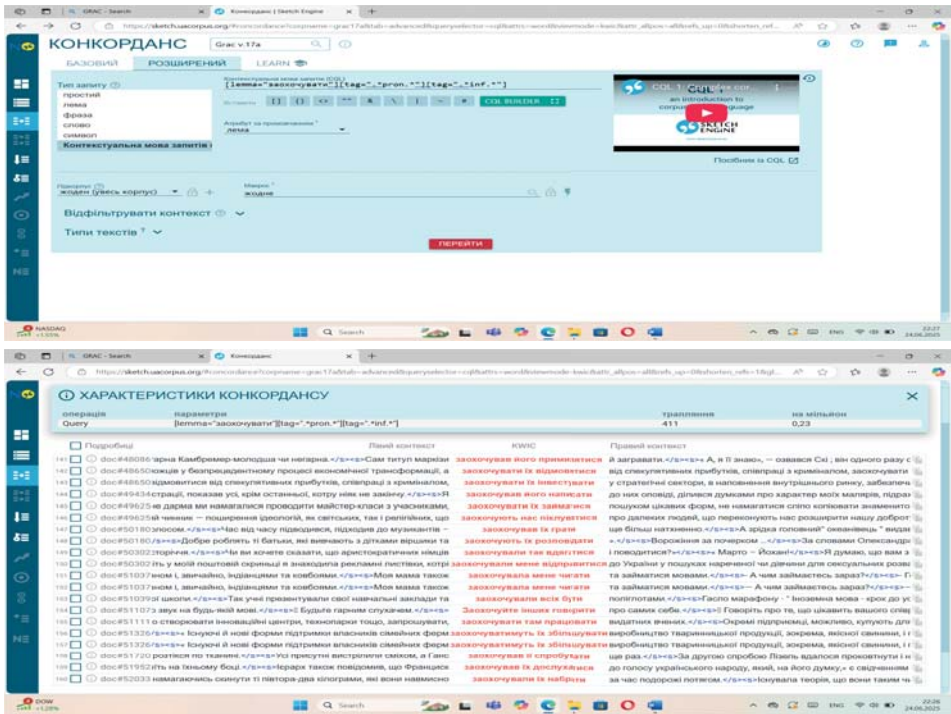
GRAC - Search | Конкорданс | Sketch Engine

https://sketch.uacorpus.org/#concordance?corpname=grac17&tab=advanced&queryselector=cql&attrs=word&viewmode=kwic&attr_allpos=all&refs_up=0&shorten_refs=

КОНКОРДАНС Grac v.17a

БАЗОВИЙ РОЗШИРЕНИЙ LEARN

Тип запиту
простий
лема
фраза
слово
символ
Контекстуальна мова запитів

Контекстуальна мова запитів (CQL)
[lemma="заохочувати"][tag=".pron.*"][tag=".inf.*"]

Вставити [] {} <> "" & \ | ~ #
CQL BUILDER

Атрибут за промовчанням
лема

CQL 1: ... an introduction to ... language
SKETCH ENGINE

Посібник із CQL

Підкорпус
жоден (увесь корпус)

Макро
жодне

Відфільтрувати контекст

Типи текстів

ПЕРЕЙТИ

NASDAQ
Search
ENG 22:27 24.06.2025

GRAC - Search | Конкорданс

ХАРАКТЕРИСТИКИ КОНКОРДАНСУ

| операція | параметри | трапляння | на мільйон |
|---|---|---|---|
| Query | [lemma="заохочувати"][tag=".pron.*"][tag=".inf.*"] | 411 | 0,23 |

Подробиці | Лівий контекст | KWIC | Правий контекст

141 doc#48086 зарна Камбремер-молодша чи негарна.</s><s>Сам титул маркізи | заохочував його примиритися | й загравати.</s><s> А, я її знаю», — озвався Сх; він одного разу с
142 doc#48650 юсів у безпрецедентному процесі економічної трансформації, а | заохочувати їх відмовитися | від спекулятивних прибутків, співпраці з криміналом, заохочувати
143 doc#48650 відмовитися від спекулятивних прибутків, співпраці з криміналом, | заохочувати їх інвестувати | у стратегічні сектори, в наповнення внутрішнього ринку, забезпеч
144 doc#49434 страції, показав усі, крім останньої, котру ніяк не закінчу.</s><s>Я | заохочував його написати | до них оповіді, ділився думками про характер моїх малярів, підра
145 doc#49625 не дарма ми намагалися проводити майстер-класи з учасниками, | заохочувати їх займатися | пошуком цікавих форм, не намагатися сліпо копіювати знаменито
146 doc#49625 ий чинник — поширення ідеологій, як світських, так і релігійних, що | заохочують нас піклуватися | про далеких людей, що переконують нас розширити нашу доброт
147 doc#50180 злосом.</s><s>Час від часу підводячися, підходив до музикантів — | заохочував їх грати | ще більш натхненно.</s><s>А зрідка головний" оквавнівець " видав
148 doc#50180 з.</s><s>Добре робліть ті батьки, які виганяють з дітками вірш та | заохочують їх розповідати | ».</s><s>Ворожіння за почерком ...</s><s>За словами Олександр
149 doc#50302 зторічна.</s><s>Чи ви хочете сказати, що аристократичних німців | заохочували так вдаватися | і поводитися?»</s><s> Марто – Йохан!</s><s>Я думаю, що вам з
150 doc#50302 ть у моїй поштовій скриньці я знаходила рекламні листівки, котрі | заохочували мене відпочити | до України у пошуках нареченої чи дівчини для сексуальних розва
151 doc#51037 ином і, звичайно, індіанцями та ковбоями.</s><s>Моя мама також | заохочувала мене читати | та займатися мовами.</s><s>– А чим займаєтесь зараз?</s><s> Г
152 doc#51037 ином і, звичайно, індіанцями та ковбоями.</s><s>Моя мама також | заохочувала мене читати | та займатися мовами.</s><s>– А чим займаєтесь зараз?</s><s>
153 doc#51039 зі школи.</s><s>Так учні презентували свої навчальні заклади та | заохочували всіх бути | політиками.</s><s>Гасло марафону - " Візьмемо мова - крок до у
154 doc#51073 звук на будь-який мові.</s><s> Будьте гарним слухачем.</s><s> | Заохочуйте інших говорити | про самих себе.</s><s>! Говоріть про те, що цікавить вашого спів
155 doc#51111 о створювати інноваційні центри, технопарки тощо, запрошувати, | заохочувати там працювати | видатних вчених.</s><s>Окремі підприємці, можливо, купують для
156 doc#51326 з</s><s> Існуючі й нові форми підтримки власників сімейних ферм | заохочуватимуть їх збільшувати | виробництво тваринницької продукції, зокрема, якісної свинини, і
157 doc#51326 з</s><s> Існуючі й нові форми підтримки власників сімейних ферм | заохочуватимуть їх збільшувати | виробництво тваринницької продукції, зокрема, якісної свинини, і
158 doc#51720 розтися по тканині.</s><s>Усі присутні вистрілили сміхом, а Ганс | заохочував її спробувати | ще раз.</s><s>За другою спробою Ліззель вдалося проковтнути і н
159 doc#51952 іть на їхньому боці.</s><s>Ієрарх також повідомив, що Францисе | заохочує їх дослухатися | до голосу українського народу, який, на його думку,« є свідченням
160 doc#52033 намагаючись скинути ті півтора-два кілограми, які вони навмисно | заохочував їх набрати | за час подорожі потягом.</s><s>Ісусвала теорія, що вони таким чи

DOW
Search
ENG 22:26 24.06.2025